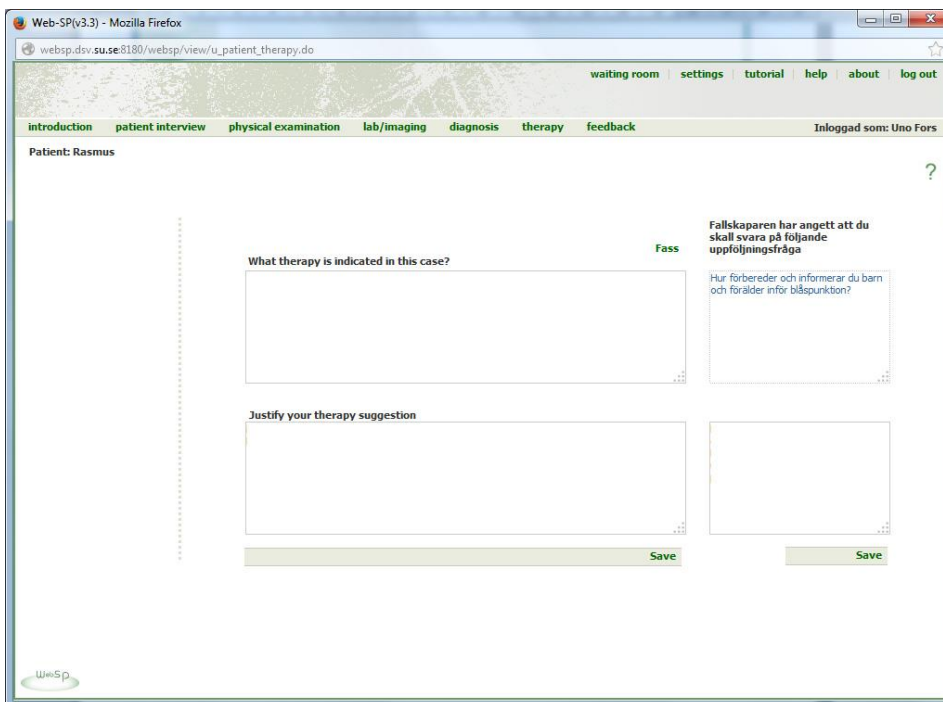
Web-SP(v3.3) - Mozilla Firefox

websp.dsv.su.se:8180/websp/view/u_patient_therapy.do

waiting room | settings | tutorial | help | about | log out

introduction patient interview physical examination lab/imaging diagnosis therapy feedback

Inloggad som: Uno Fors

Patient: Rasmus

?

Fallskaparen har angett att du skall svara på följande uppföljningsfråga

Fass

What therapy is indicated in this case?

Hur förbereder och informerar du barn och förälder inför blåspunktion?

Justify your therapy suggestion

Save

Save

WebSP